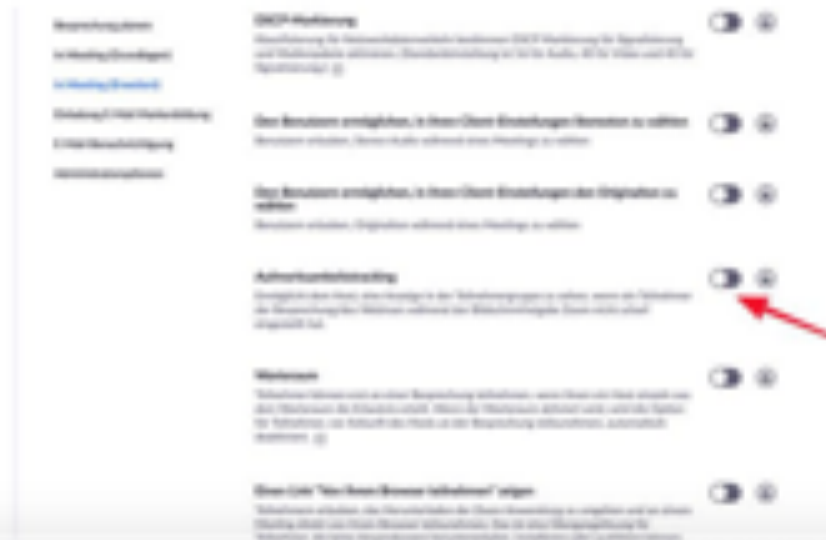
Besprechung planen
In Meeting (Grundlegend)
In Meeting (Erweitert)
Einladung E-Mail Markenbildung
E-Mail-Benachrichtigung
Administratoroptionen

DSCP-Markierung
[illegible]

Den Benutzern ermöglichen, in ihren Client-Einstellungen Stereoton zu wählen
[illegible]

Den Benutzern ermöglichen, in ihren Client-Einstellungen den Originalton zu wählen
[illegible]

Aufmerksamkeitstracking
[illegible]

Warteraum
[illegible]

Einen Link "Von Ihrem Browser teilnehmen" zeigen
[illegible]